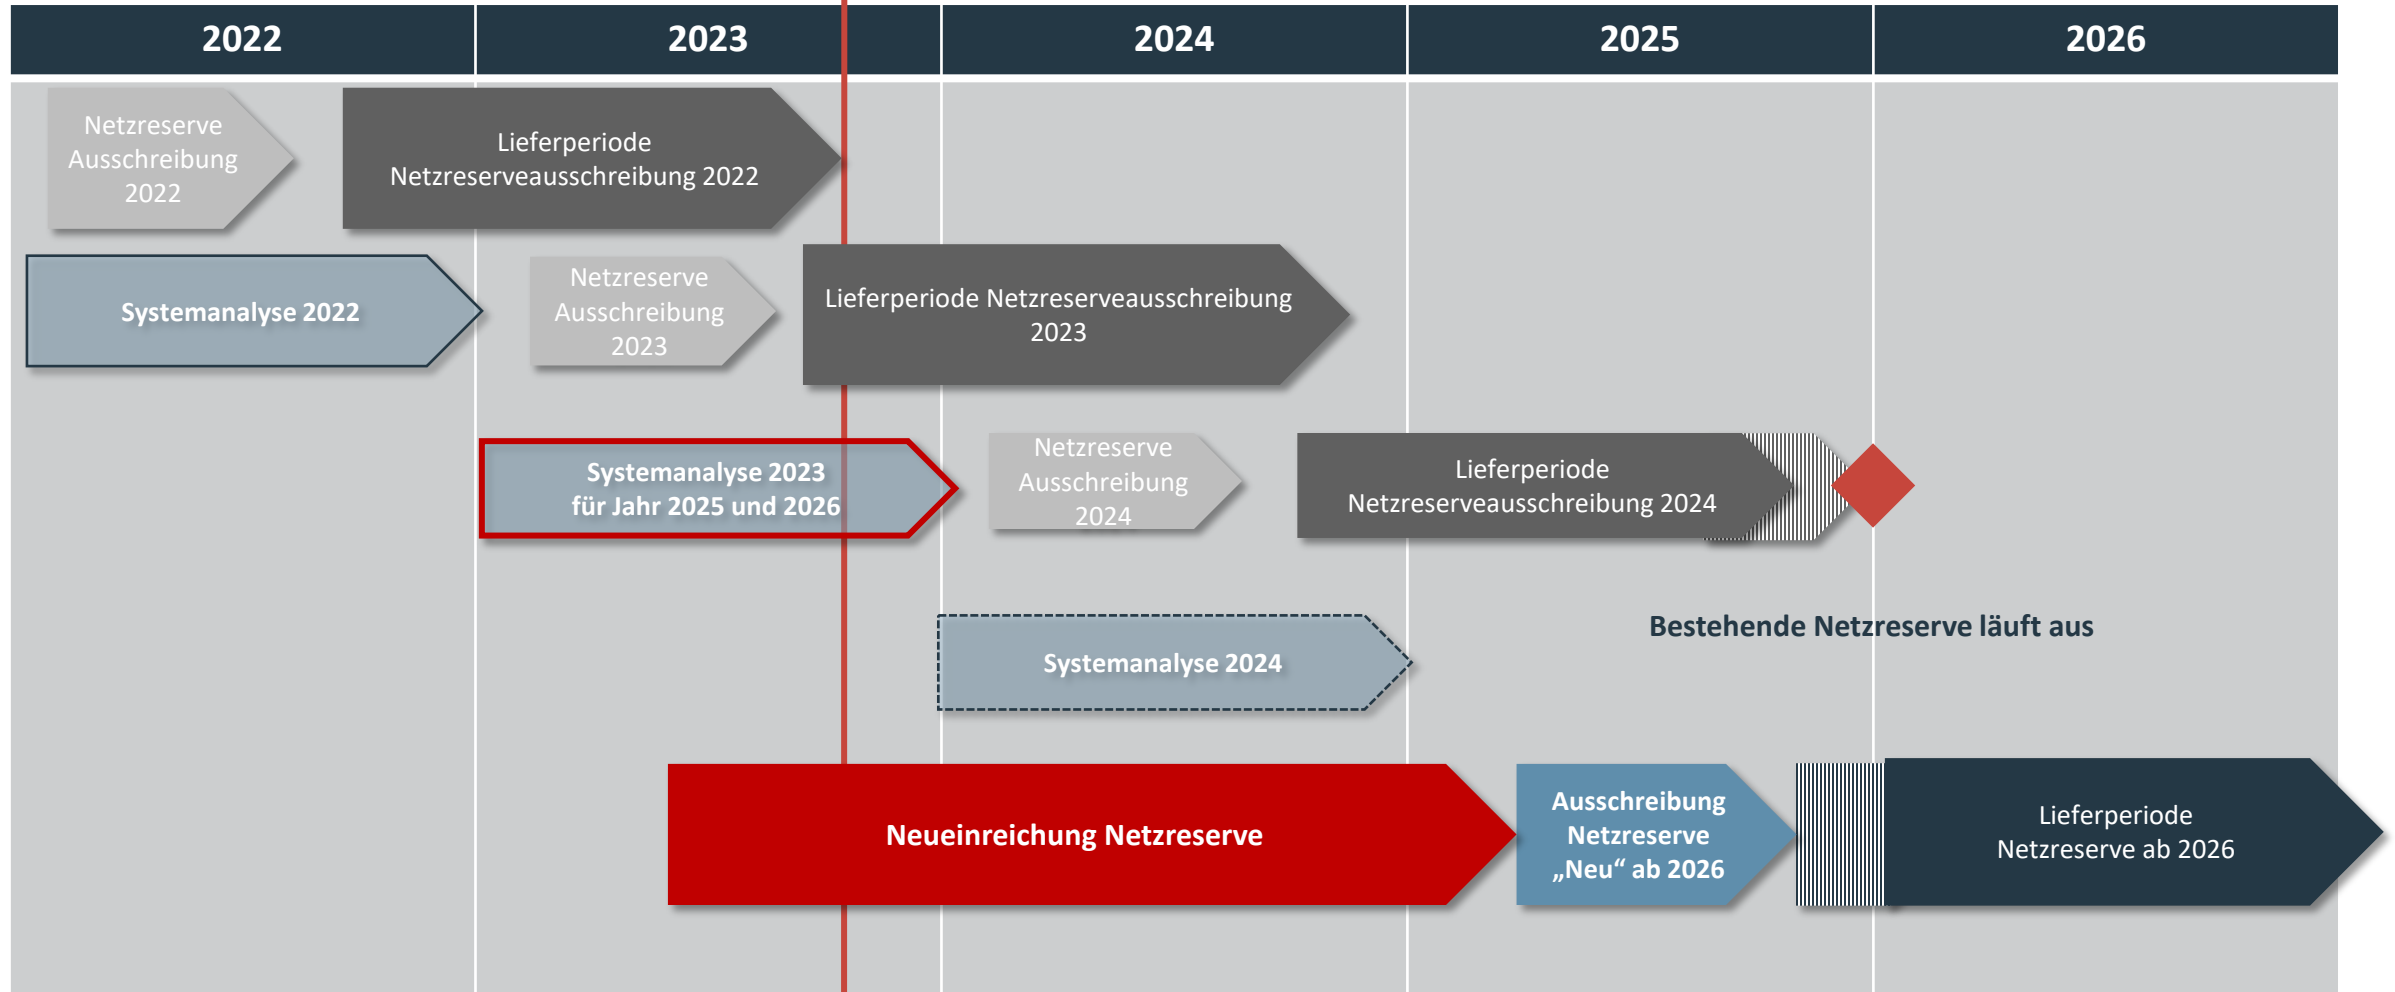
| 2022 | 2023 | 2024 | 2025 | 2026 |
|---|---|---|---|---|

Netzreserve Ausschreibung 2022

Lieferperiode Netzreserveausschreibung 2022

Systemanalyse 2022

Netzreserve Ausschreibung 2023

Lieferperiode Netzreserveausschreibung 2023

Systemanalyse 2023 für Jahr 2025 und 2026

Netzreserve Ausschreibung 2024

Lieferperiode Netzreserveausschreibung 2024

Bestehende Netzreserve läuft aus

Systemanalyse 2024

Neueinreichung Netzreserve

Ausschreibung Netzreserve „Neu“ ab 2026

Lieferperiode Netzreserve ab 2026